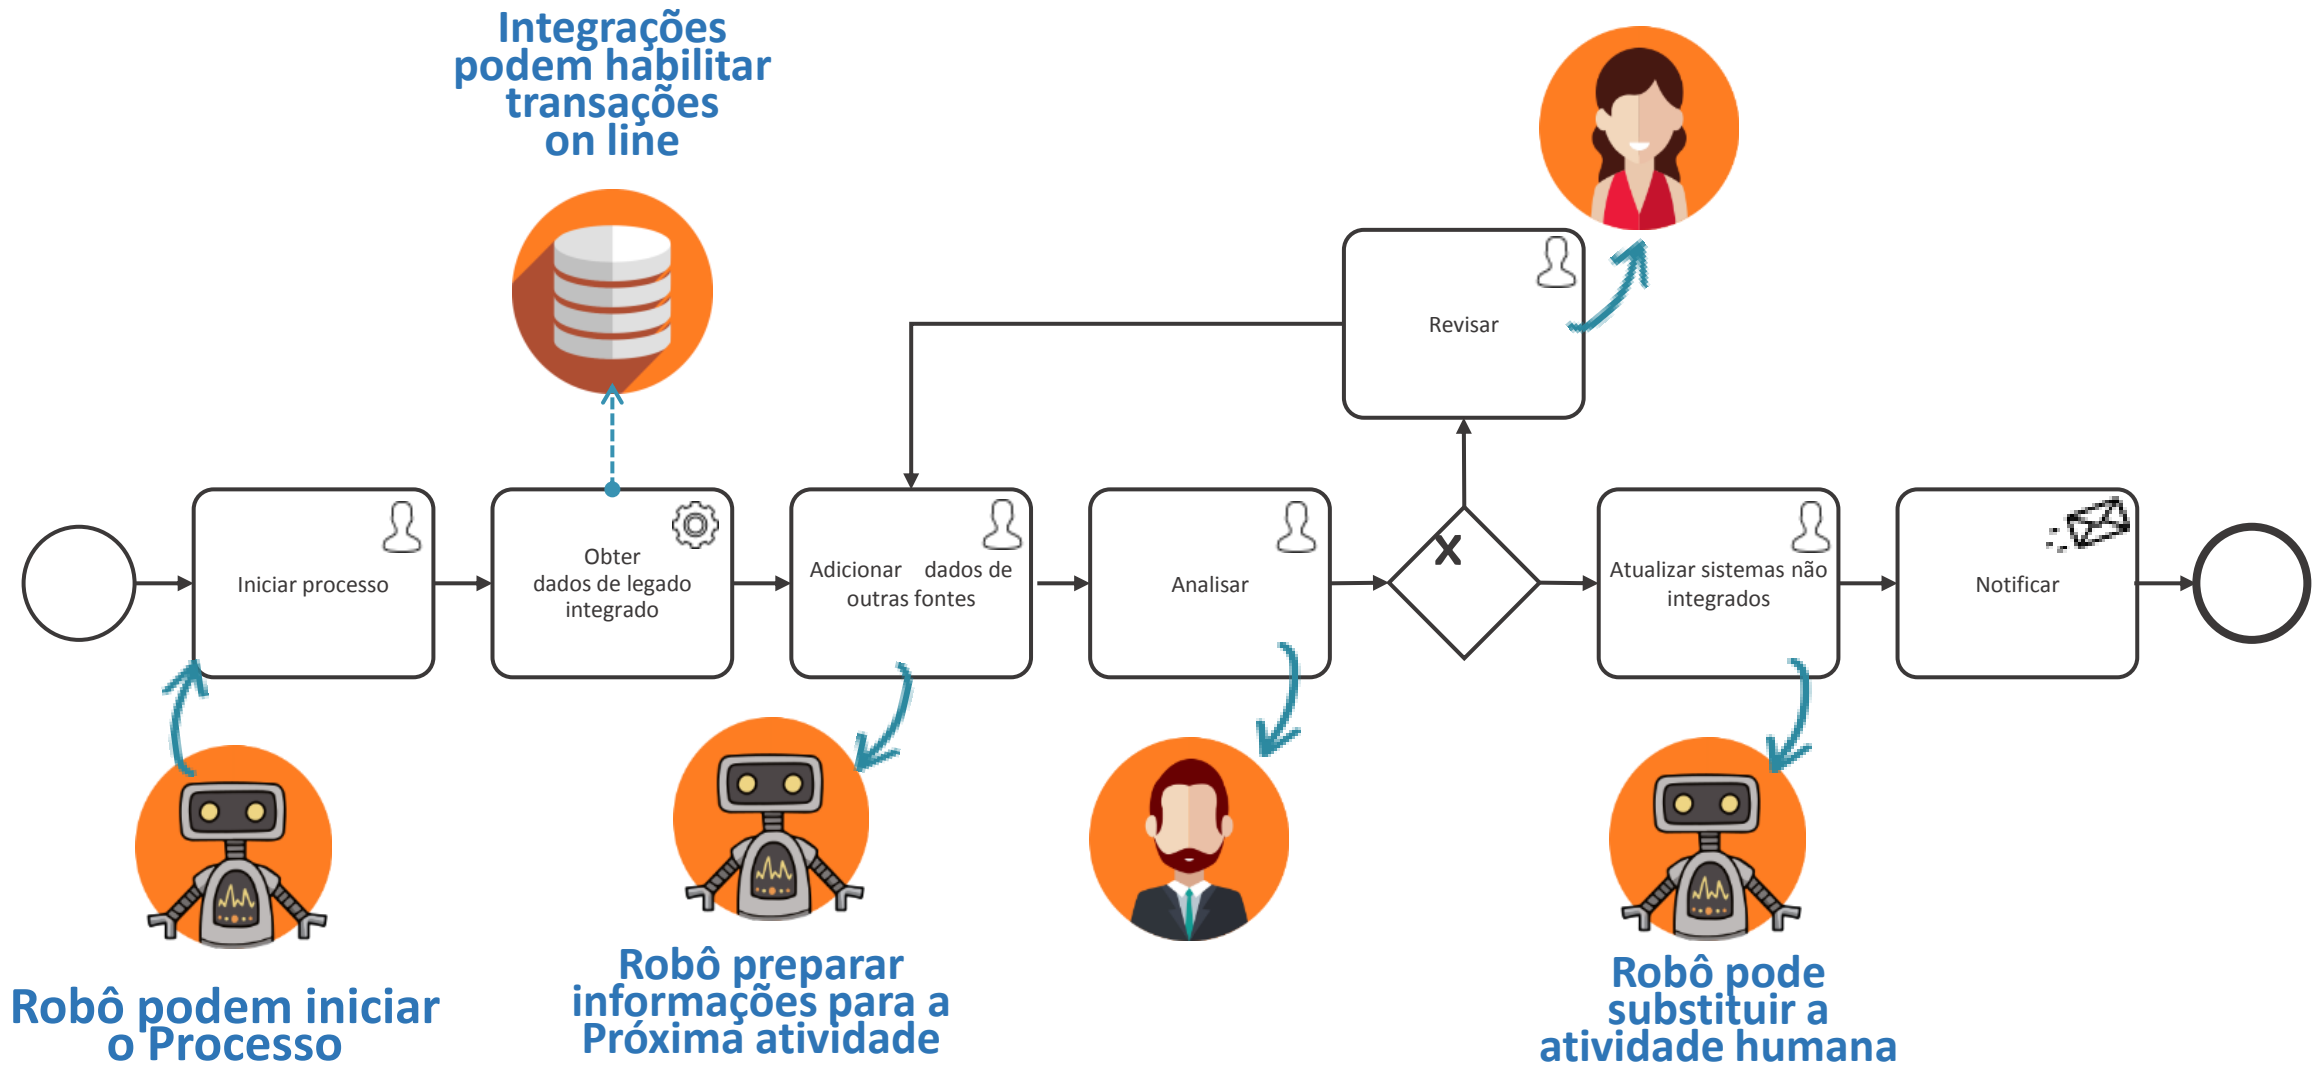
Integrações podem habilitar transações on line

Revisar

Iniciar processo

Obter dados de legado integrado

Adicionar dados de outras fontes

Analisar

Atualizar sistemas não integrados

Notificar

Robô podem iniciar o Processo

Robô preparar informações para a Próxima atividade

Robô pode substituir a atividade humana